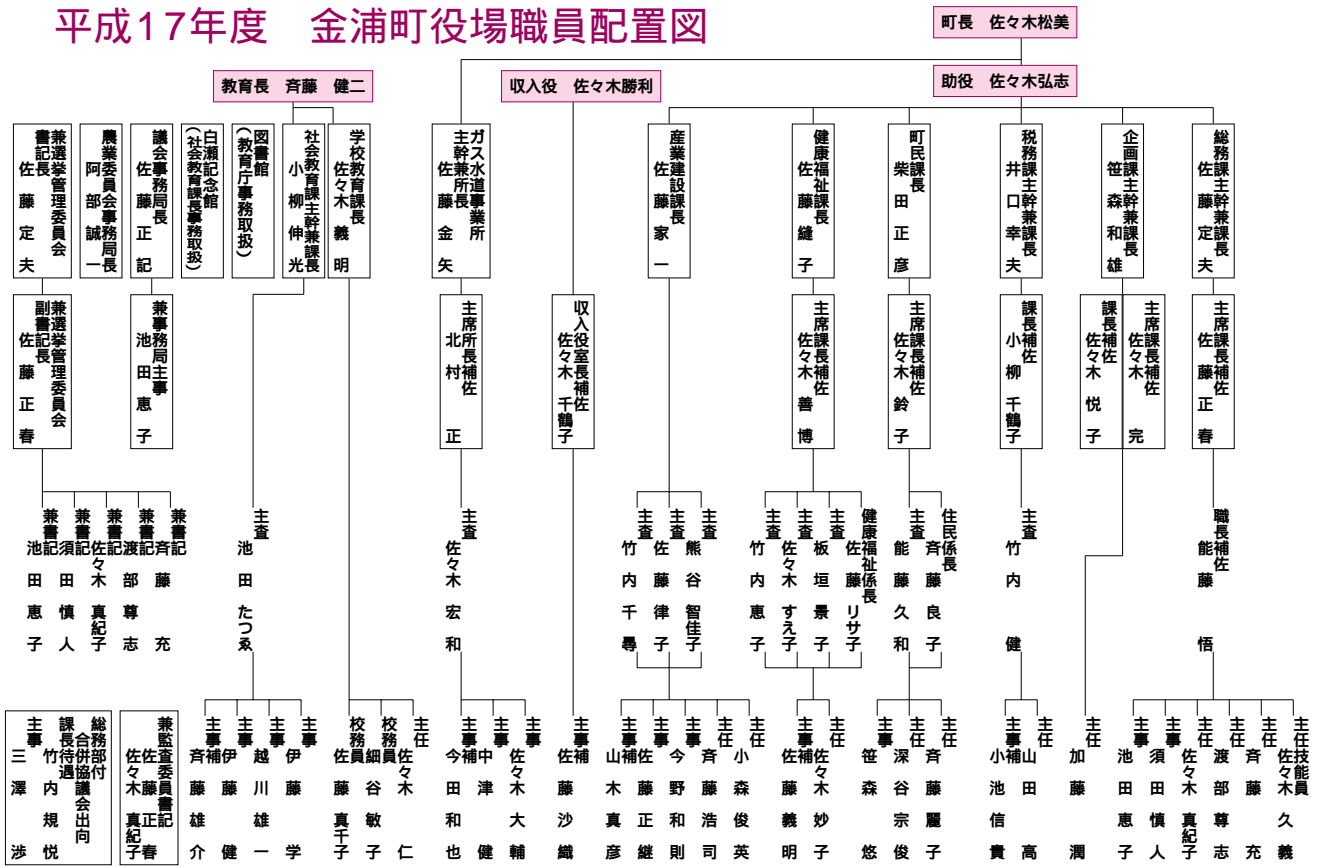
平成17年度　金浦町役場職員配置図

町長　佐々木松美

助役　佐々木弘志

教育長　斉藤　健二

収入役　佐々木勝利

兼選挙管理委員会書記長
佐藤定夫

農業委員会事務局長
阿部誠一

議会事務局長
佐藤正記

白瀬記念館
（社会教育課長事務取扱）

図書館
（教育庁事務取扱）

社会教育課主幹兼課長
小柳伸光

学校教育課長
佐々木義明

ガス水道事業所主幹兼所長
佐藤金矢

産業建設課長
佐藤家一

健康福祉課長
佐藤縫子

町民課長
柴田正彦

税務課主幹兼課長
井口幸夫

企画課主幹兼課長
笹森和雄

総務課主幹兼課長
佐藤定夫

兼選挙管理委員会副書記長
佐藤正春

兼事務局主事
池田恵子

主席所長補佐
北村正

収入役室長補佐
佐々木千鶴子

主席課長補佐
佐々木善博

主席課長補佐
佐々木鈴子

課長補佐
小柳千鶴子

課長補佐
佐々木悦子

主席課長補佐
佐々木完

主席課長補佐
佐藤正春

兼書記
池田恵子

兼書記
須田慎人

兼書記
佐々木真紀子

兼書記
渡部尊志

兼書記
斉藤充

主査
池田たつゑ

主査
佐々木宏和

主査
竹内千尋

主査
佐藤律子

主査
熊谷智佳子

主査
竹内恵子

主査
佐々木すえ子

主査
板垣景子

健康福祉係長
佐藤リサ子

主査
能藤久和

住民係長
斉藤良子

主査
竹内健

職長補佐
能藤悟

総務部付合併協議会出向
課長待遇
竹内規悦

主事
三澤渉

兼監査委員書記
佐々木真紀子

佐藤正春

主事
斉藤雄介

主事補
伊藤健

主事
越川雄一

主事
伊藤学

校務員
佐藤真千子

校務員
細谷敏子

主任
佐々木仁

主事
今田和也

主事補
中津健

主事
佐々木大輔

主事補
佐藤沙織

主事
山木真彦

主事補
佐藤正継

主事
今野和則

主事
斉藤浩司

主任
小森俊英

主事補
佐藤義明

主任
佐々木妙子

主事
笹森悠

主任
深谷宗俊

主任
斉藤麗子

主事補
小池信貴

主任
山田高

主任
加藤潤

主事
池田恵子

主事
須田慎人

主任
佐々木真紀子

主任
渡部尊志

主任
斉藤充

技能員
佐々木久義